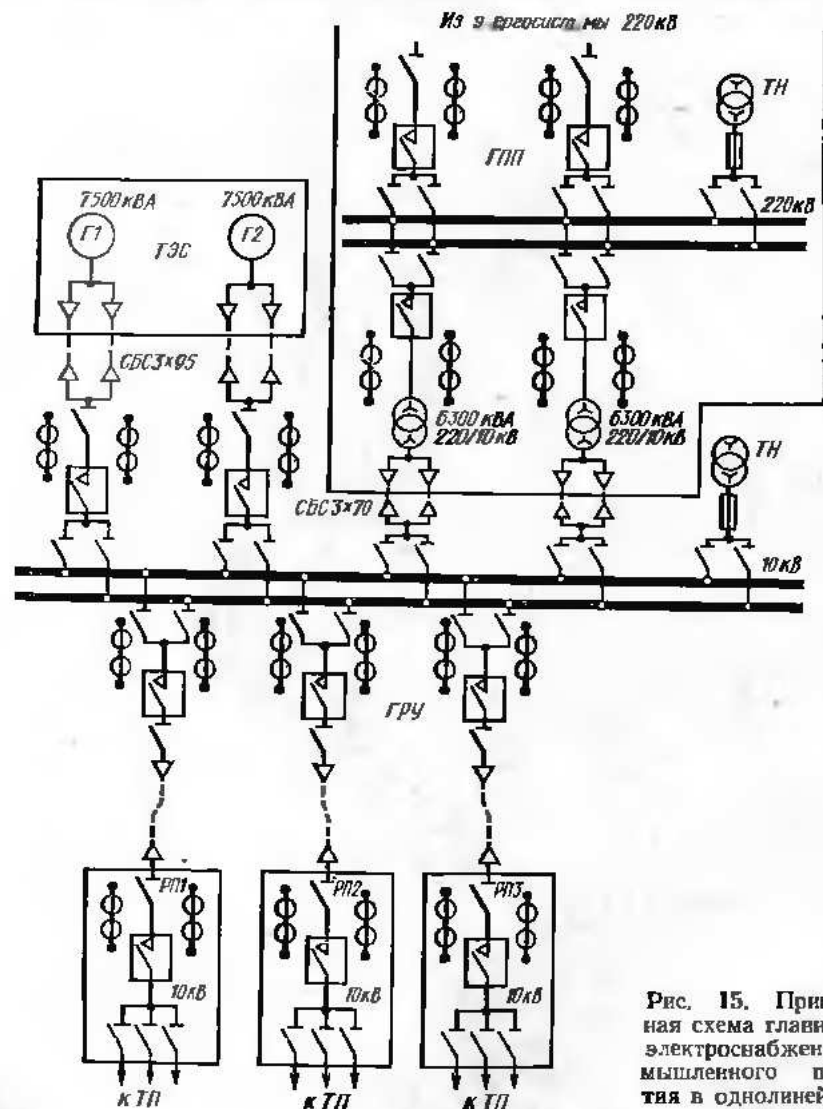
Из э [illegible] мы 220кВ

ТН

ГПП

220кВ

7500кВА

7500кВА

Г1

Г2

ТЭС

СБС3×95

6300кВА 220/10кВ

6300кВА 220/10кВ

ТН

СБС3×70

10кВ

ГРУ

РП1

РП2

РП3

10кВ

10кВ

10кВ

к ТП

к ТП

к ТП

Рис. 15. При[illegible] ная схема глав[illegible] электроснабжен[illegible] мышленного п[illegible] тия в однолиней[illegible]